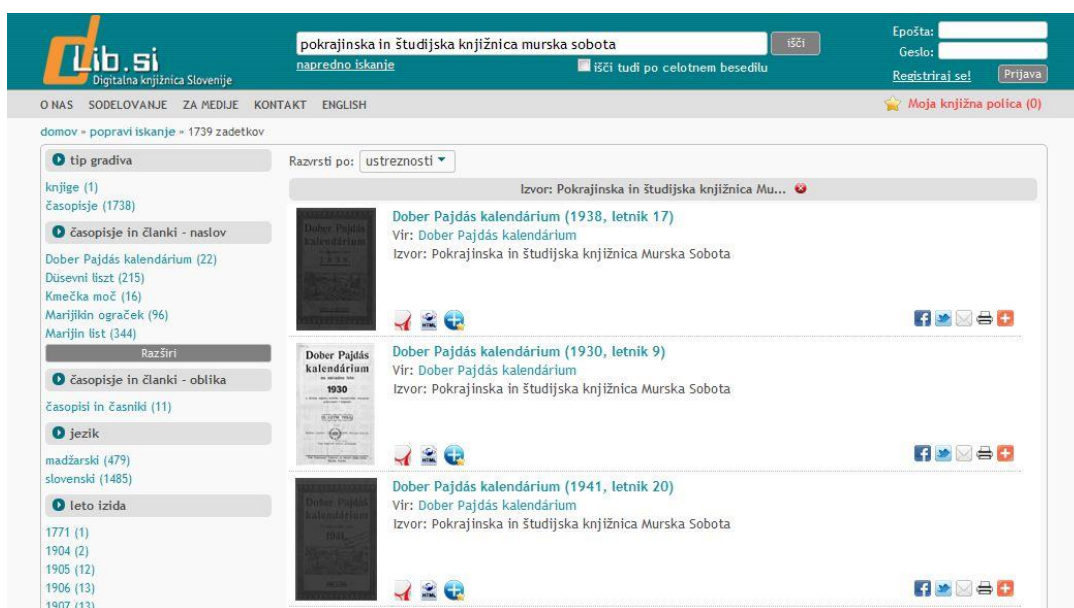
dLib.si
Digitalna knjižnica Slovenije

pokrajinska in študijska knjižnica murska sobota
išči
napredno iskanje
išči tudi po celotnem besedilu

Epošta:
Geslo:
Registriraj se!
Prijava

O NAS SODELOVANJE ZA MEDIJE KONTAKT ENGLISH
Moja knjižna polica (0)

domov » popravi iskanje » 1739 zadetkov

tip gradiva
knjige (1)
časopisje (1738)

časopisje in članki - naslov
Dober Pajdás kalendárium (22)
Düsevni liszt (215)
Kmečka moč (16)
Marijikin ograček (96)
Marijin list (344)
Razširi

časopisje in članki - oblika
časopisi in časniki (11)

jezik
madžarski (479)
slovenski (1485)

leto izida
1771 (1)
1904 (2)
1905 (12)
1906 (13)
1907 (13)

Razvrsti po: ustreznosti

Izvor: Pokrajinska in študijska knjižnica Mu...

Dober Pajdás kalendárium (1938, letnik 17)
Vir: Dober Pajdás kalendárium
Izvor: Pokrajinska in študijska knjižnica Murska Sobota

Dober Pajdás kalendárium (1930, letnik 9)
Vir: Dober Pajdás kalendárium
Izvor: Pokrajinska in študijska knjižnica Murska Sobota

Dober Pajdás kalendárium (1941, letnik 20)
Vir: Dober Pajdás kalendárium
Izvor: Pokrajinska in študijska knjižnica Murska Sobota